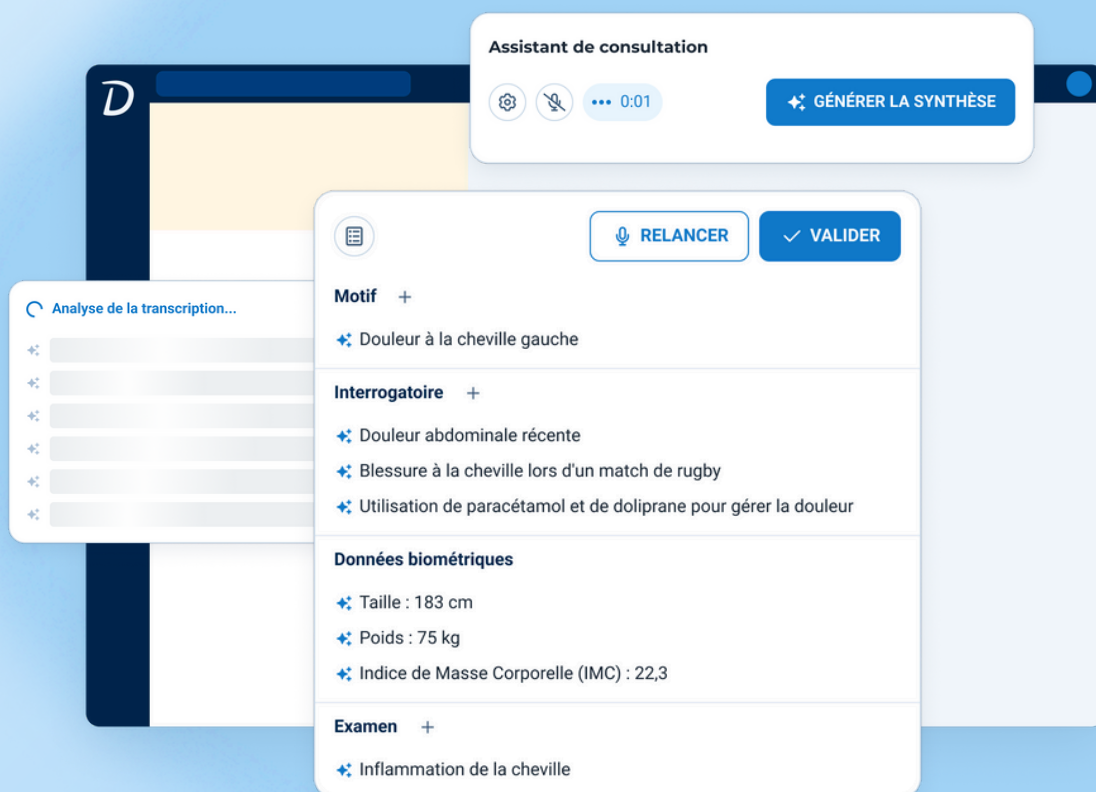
D

Assistant de consultation

••• 0:01

GÉNÉRER LA SYNTHÈSE

RELANCER

VALIDER

Analyse de la transcription...

Motif +

Douleur à la cheville gauche

Interrogatoire +

Douleur abdominale récente

Blessure à la cheville lors d'un match de rugby

Utilisation de paracétamol et de doliprane pour gérer la douleur

Données biométriques

Taille : 183 cm

Poids : 75 kg

Indice de Masse Corporelle (IMC) : 22,3

Examen +

Inflammation de la cheville